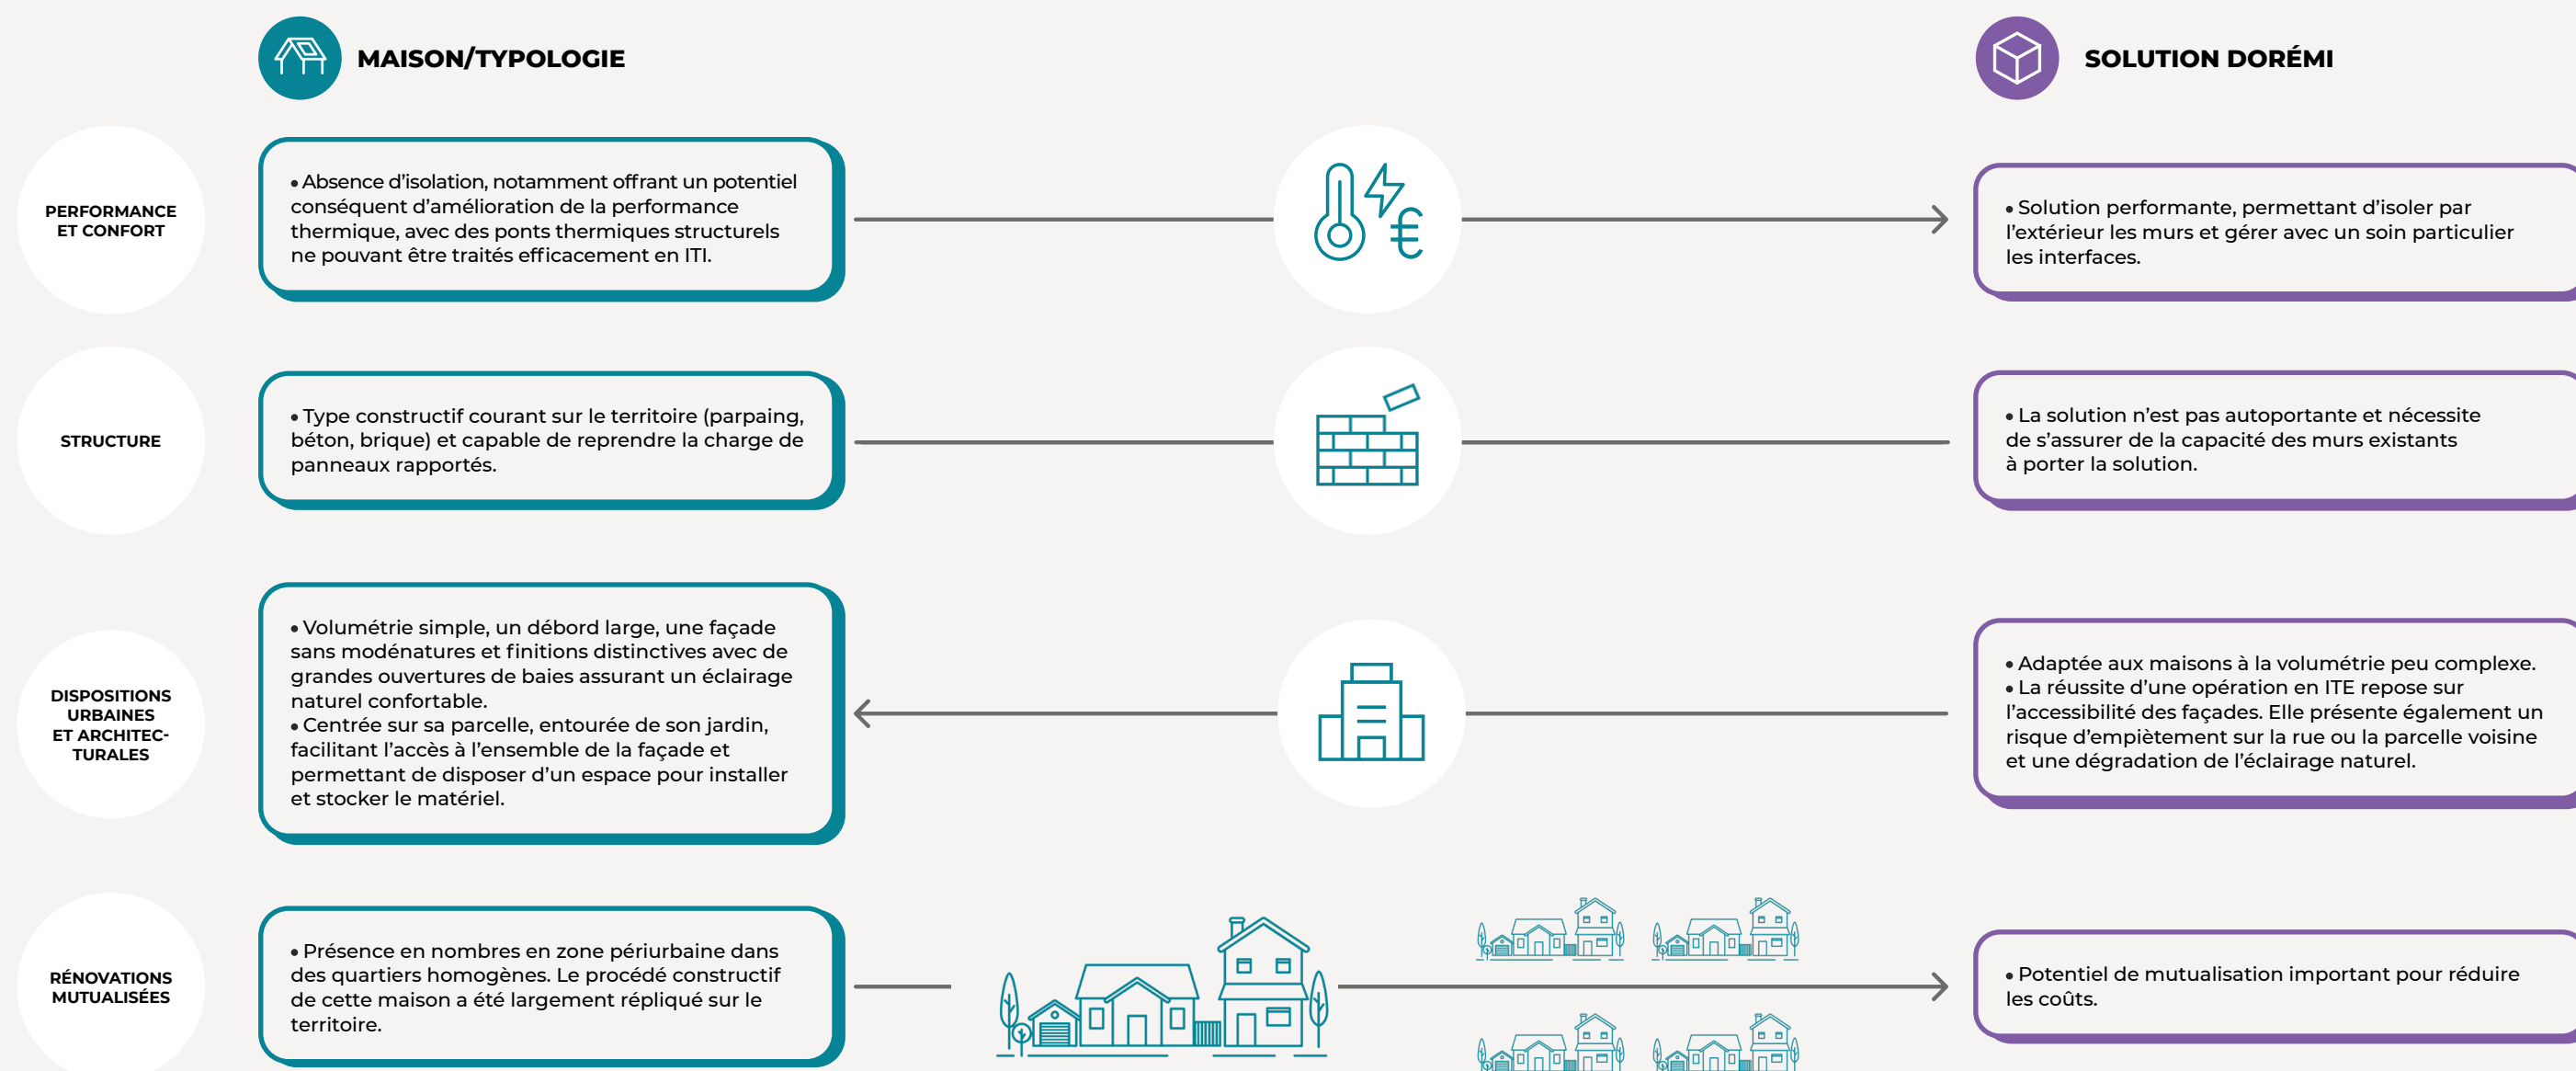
MAISON/TYPOLOGIE

SOLUTION DORÉMI

PERFORMANCE ET CONFORT

• Absence d’isolation, notamment offrant un potentiel conséquent d’amélioration de la performance thermique, avec des ponts thermiques structurels ne pouvant être traités efficacement en ITI.

• Solution performante, permettant d’isoler par l’extérieur les murs et gérer avec un soin particulier les interfaces.

STRUCTURE

• Type constructif courant sur le territoire (parpaing, béton, brique) et capable de reprendre la charge de panneaux rapportés.

• La solution n’est pas autoportante et nécessite de s’assurer de la capacité des murs existants à porter la solution.

DISPOSITIONS URBAINES ET ARCHITECTURALES

• Volumétrie simple, un débord large, une façade sans modénatures et finitions distinctives avec de grandes ouvertures de baies assurant un éclairage naturel confortable.
• Centrée sur sa parcelle, entourée de son jardin, facilitant l’accès à l’ensemble de la façade et permettant de disposer d’un espace pour installer et stocker le matériel.

• Adaptée aux maisons à la volumétrie peu complexe.
• La réussite d’une opération en ITE repose sur l’accessibilité des façades. Elle présente également un risque d’empiètement sur la rue ou la parcelle voisine et une dégradation de l’éclairage naturel.

RÉNOVATIONS MUTUALISÉES

• Présence en nombres en zone périurbaine dans des quartiers homogènes. Le procédé constructif de cette maison a été largement répliqué sur le territoire.

• Potentiel de mutualisation important pour réduire les coûts.